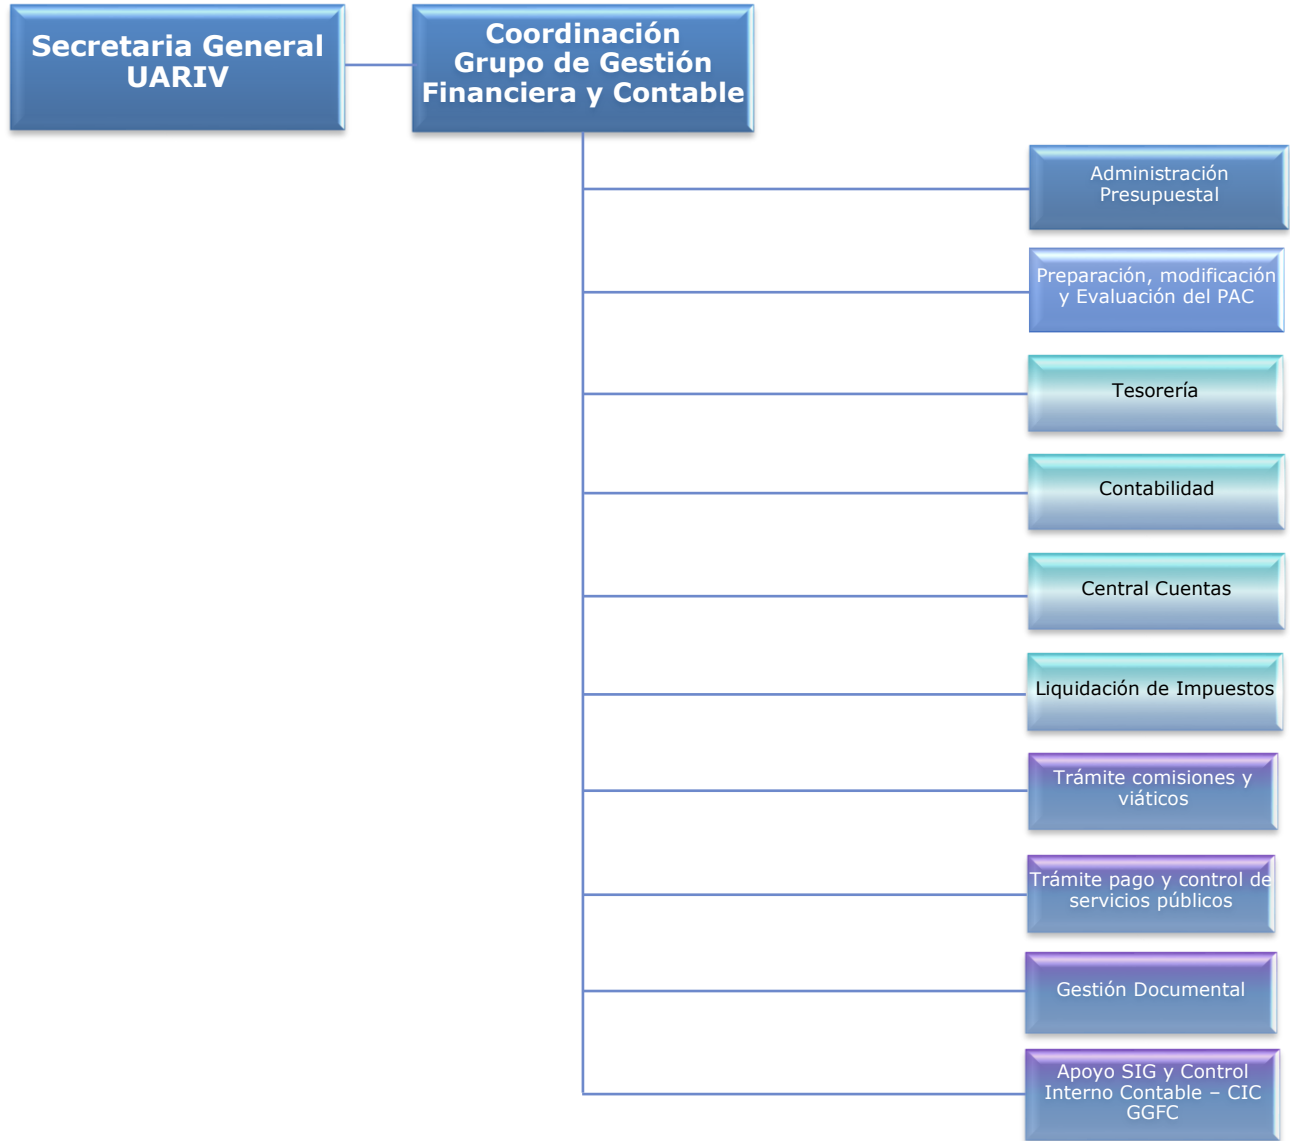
Secretaria General UARIV

Coordinación Grupo de Gestión Financiera y Contable

Administración Presupuestal

Preparación, modificación y Evaluación del PAC

Tesorería

Contabilidad

Central Cuentas

Liquidación de Impuestos

Trámite comisiones y viáticos

Trámite pago y control de servicios públicos

Gestión Documental

Apoyo SIG y Control Interno Contable – CIC GGFC